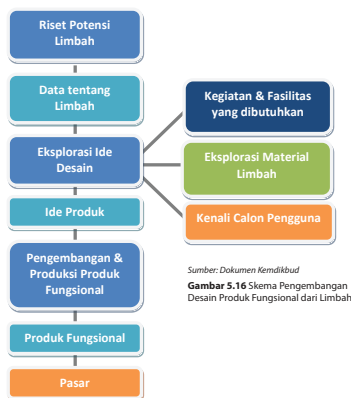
Riset Potensi Limbah

Data tentang Limbah

Eksplorasi Ide Desain

Ide Produk

Pengembangan & Produksi Produk Fungsional

Produk Fungsional

Pasar

Kegiatan & Fasilitas yang dibutuhkan

Eksplorasi Material Limbah

Kenali Calon Pengguna

Sumber: Dokumen Kemdikbud

**Gambar 5.16** Skema Pengembangan Desain Produk Fungsional dari Limbah